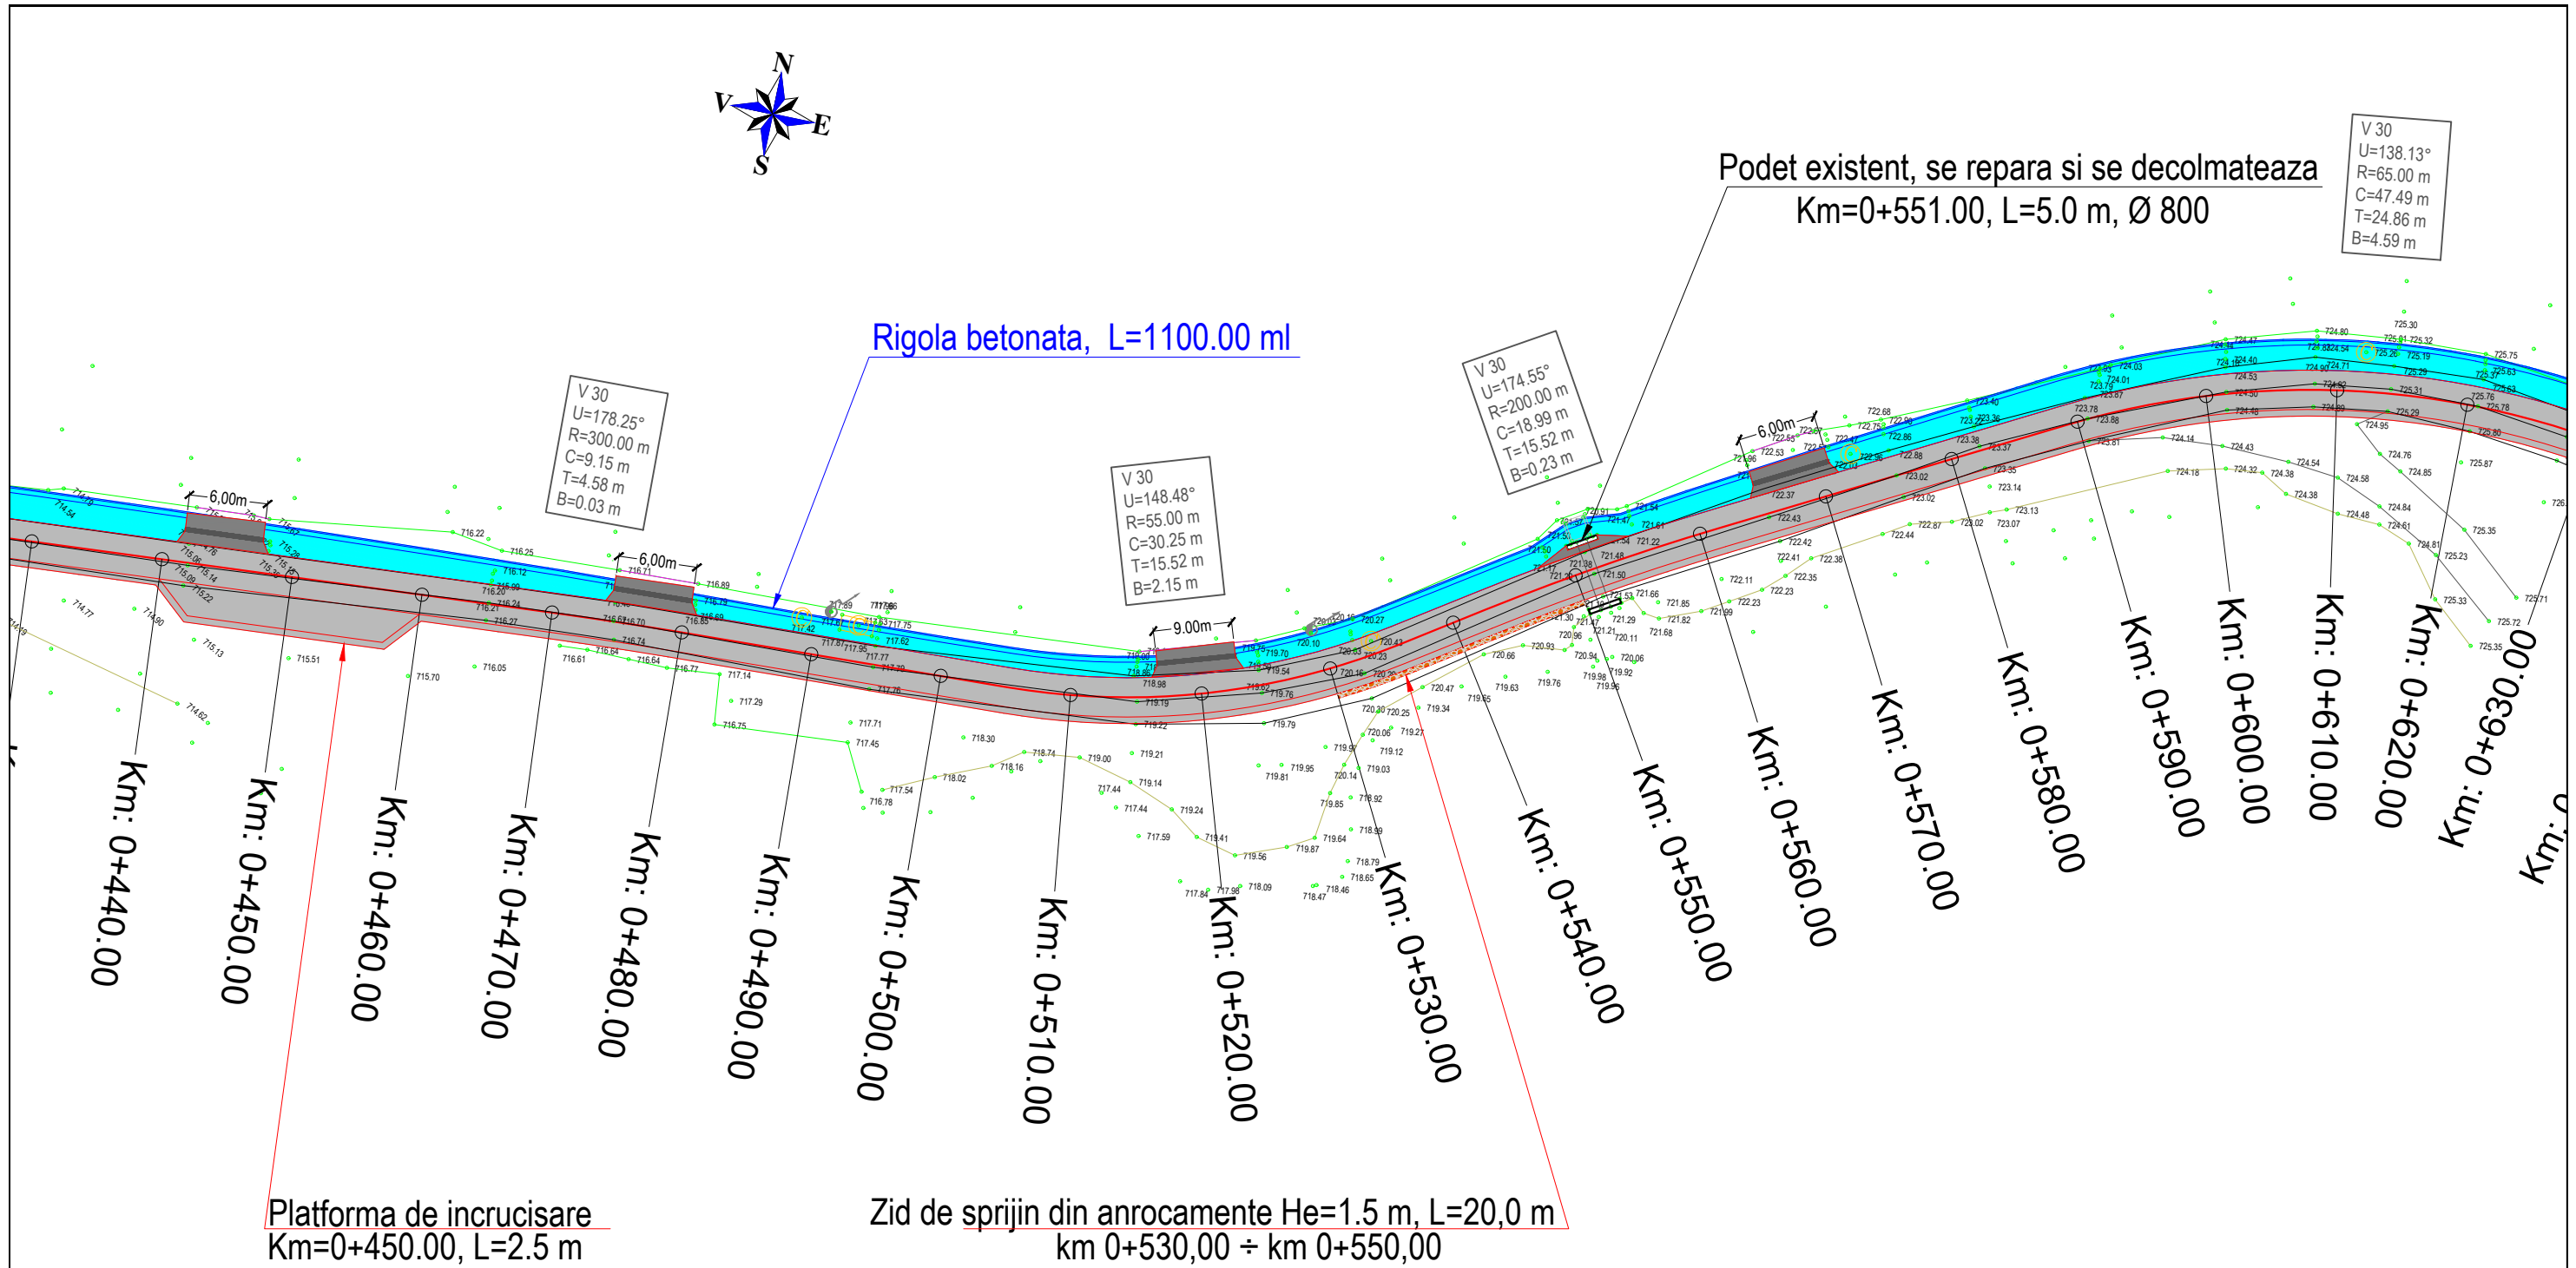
N
V
E
S

Podet existent, se repara si se decolmateaza
Km=0+551.00, L=5.0 m, Ø 800

V 30
U=138.13°
R=65.00 m
C=47.49 m
T=24.86 m
B=4.59 m

Rigola betonata, L=1100.00 ml

V 30
U=178.25°
R=300.00 m
C=9.15 m
T=4.58 m
B=0.03 m

V 30
U=174.55°
R=200.00 m
C=18.99 m
T=15.52 m
B=0.23 m

V 30
U=148.48°
R=55.00 m
C=30.25 m
T=15.52 m
B=2.15 m

6,00m
6,00m
9.00m
6.00m

Km: 0+440.00
Km: 0+450.00
Km: 0+460.00
Km: 0+470.00
Km: 0+480.00
Km: 0+490.00
Km: 0+500.00
Km: 0+510.00
Km: 0+520.00
Km: 0+530.00
Km: 0+540.00
Km: 0+550.00
Km: 0+560.00
Km: 0+570.00
Km: 0+580.00
Km: 0+590.00
Km: 0+600.00
Km: 0+610.00
Km: 0+620.00
Km: 0+630.00

Platforma de incrucisare
Km=0+450.00, L=2.5 m

Zid de sprijin din anrocamente He=1.5 m, L=20,0 m
km 0+530,00 ÷ km 0+550,00